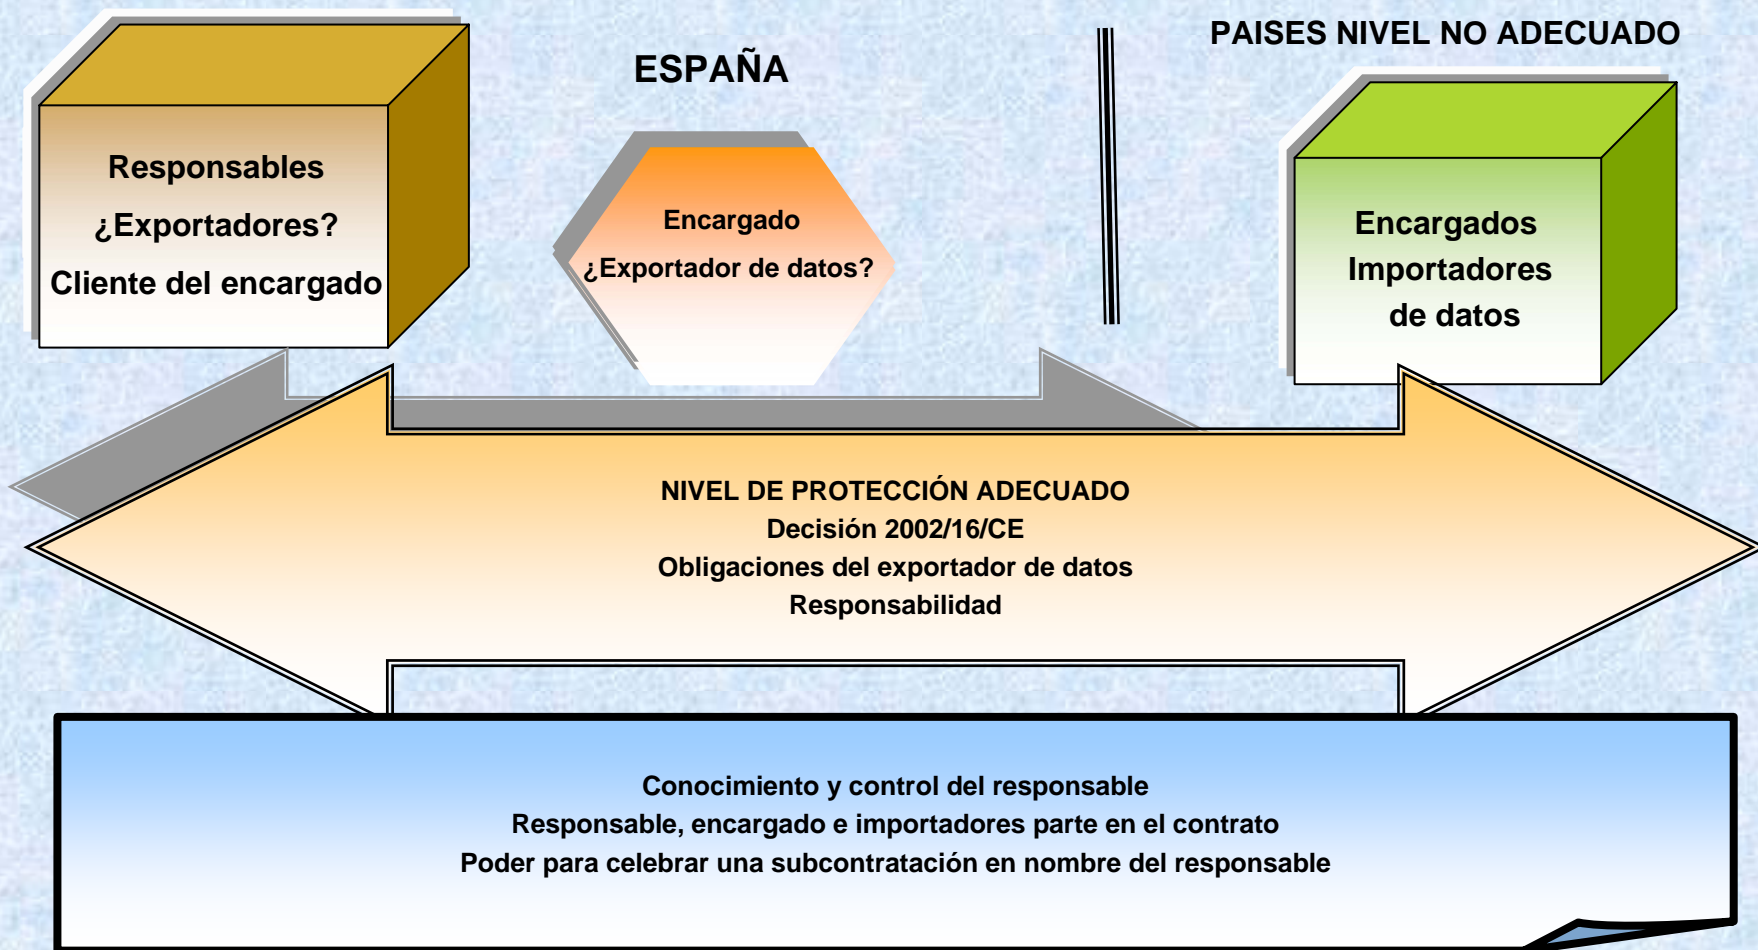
ESPAÑA

PAISES NIVEL NO ADECUADO

Responsables
¿Exportadores?
Cliente del encargado

Encargado
¿Exportador de datos?

Encargados
Importadores
de datos

NIVEL DE PROTECCIÓN ADECUADO
Decisión 2002/16/CE
Obligaciones del exportador de datos
Responsabilidad

Conocimiento y control del responsable
Responsable, encargado e importadores parte en el contrato
Poder para celebrar una subcontratación en nombre del responsable